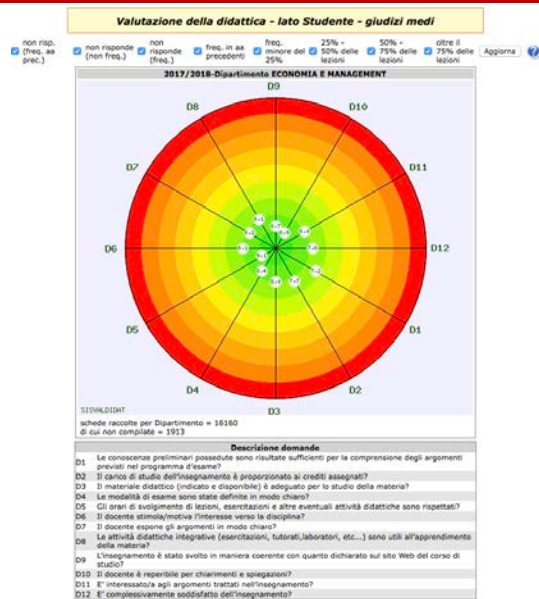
Valutazione della didattica - lato Studente - giudizi medi

non risp. (freq. aa prec.)
non risponde (non freq.)
non risponde (freq.)
freq. in aa precedenti
freq. minore del 25%
25% - 50% delle lezioni
50% - 75% delle lezioni
oltre il 75% delle lezioni
Aggiorna

2017/2018-Dipartimento ECONOMIA E MANAGEMENT

D9
D10
D11
D12
D1
D2
D3
D4
D5
D6
D7
D8

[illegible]

SISVALDIDAT

schede raccolte per Dipartimento = 16160
di cui non compilate = 1913

| Descrizione domande | |
|---|---|
| D1 | Le conoscenze preliminari possedute sono risultate sufficienti per la comprensione degli argomenti previsti nel programma d'esame? |
| D2 | Il carico di studio dell'insegnamento è proporzionato ai crediti assegnati? |
| D3 | Il materiale didattico (indicato e disponibile) è adeguato per lo studio della materia? |
| D4 | Le modalità di esame sono state definite in modo chiaro? |
| D5 | Gli orari di svolgimento di lezioni, esercitazioni e altre eventuali attività didattiche sono rispettati? |
| D6 | Il docente stimola/motiva l'interesse verso la disciplina? |
| D7 | Il docente espone gli argomenti in modo chiaro? |
| D8 | Le attività didattiche integrative (esercitazioni, tutorati,laboratori, etc...) sono utili all'apprendimento della materia? |
| D9 | L'insegnamento è stato svolto in maniera coerente con quanto dichiarato sul sito Web del corso di studio? |
| D10 | Il docente è reperibile per chiarimenti e spiegazioni? |
| D11 | E' interessato/a agli argomenti trattati nell'insegnamento? |
| D12 | E' complessivamente soddisfatto dell'insegnamento? |